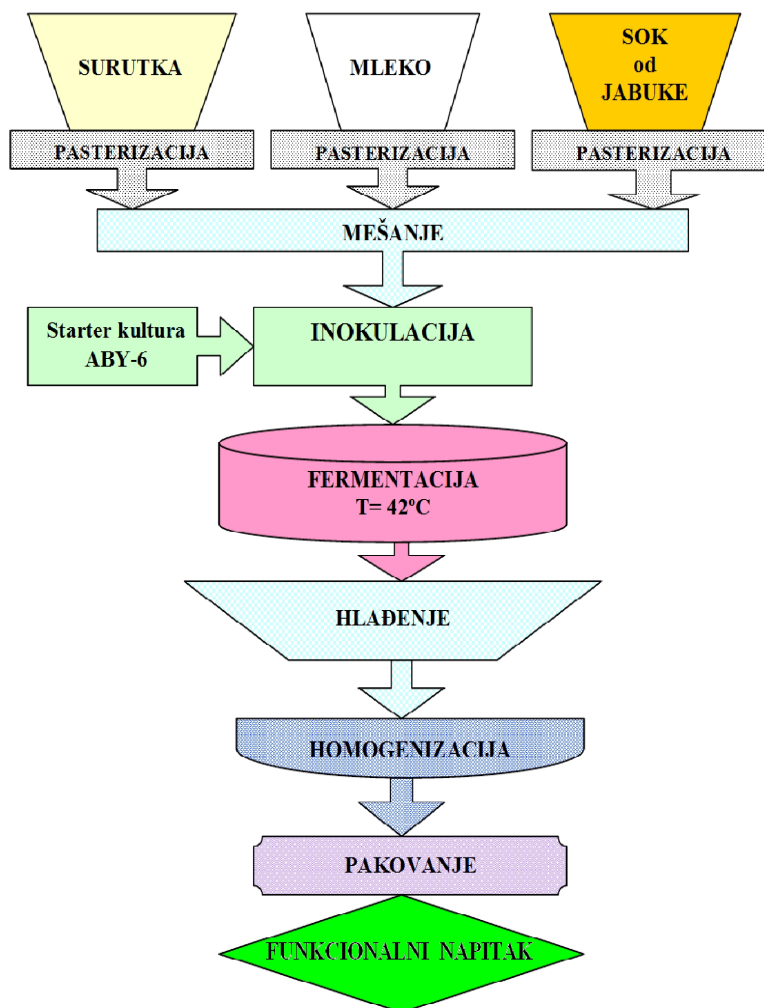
SURUTKA

MLEKO

SOK
od
JABUKE

PASTERIZACIJA

PASTERIZACIJA

PASTERIZACIJA

MEŠANJE

Starter kultura
ABY-6

INOKULACIJA

FERMENTACIJA
T= 42°C

HLAĐENJE

HOMOGENIZACIJA

PAKOVANJE

FUNKCIONALNI NAPITAK